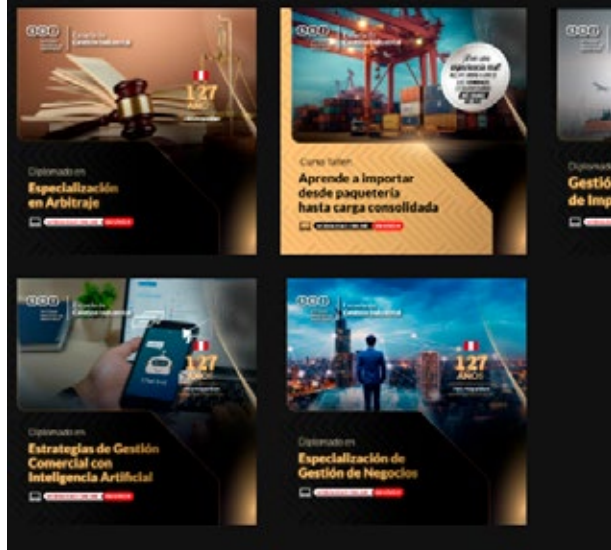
Diplomado en
Especialización en Arbitraje

127 AÑOS

Curso Taller
Aprende a importar desde paquetería hasta carga consolidada

Diplomado
Gestió
de Imp

127 AÑOS

Diplomado en
Estrategias de Gestión Comercial con Inteligencia Artificial

127 AÑOS

Diplomado en
Especialización de Gestión de Negocios